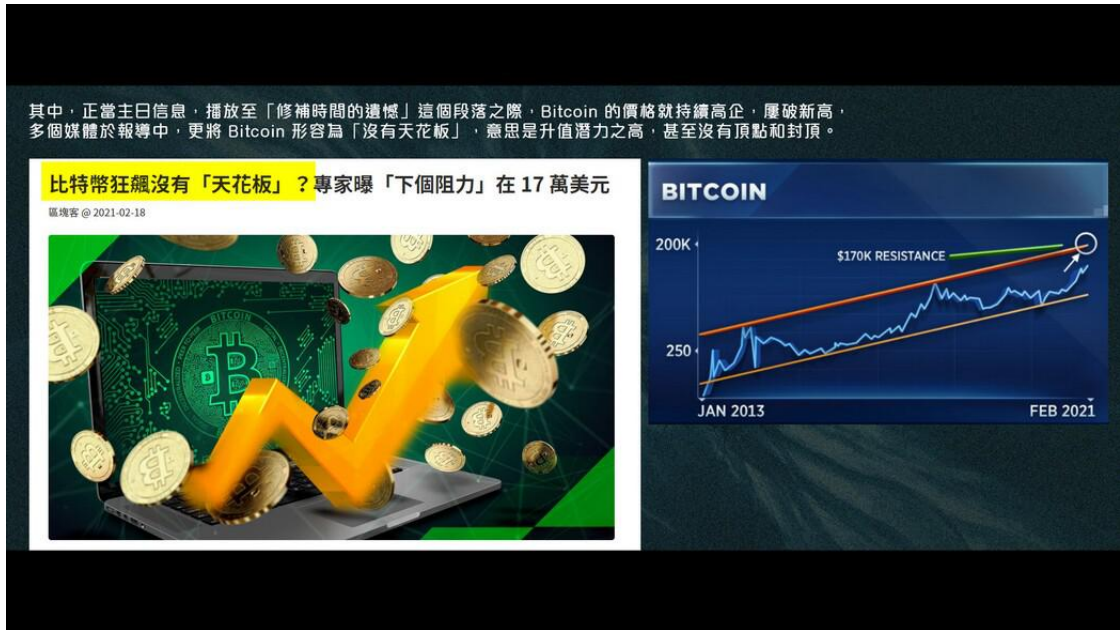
其中，正當主日信息，播放至「修補時間的遺憾」這個段落之際，Bitcoin 的價格就持續高企，屢破新高，多個媒體於報導中，更將 Bitcoin 形容為「沒有天花板」，意思是升值潛力之高，甚至沒有頂點和封頂。

比特幣狂飆沒有「天花板」？專家曝「下個阻力」在 17 萬美元

區塊客 @ 2021-02-18

BITCOIN

200K

$170K RESISTANCE

250

JAN 2013

FEB 2021